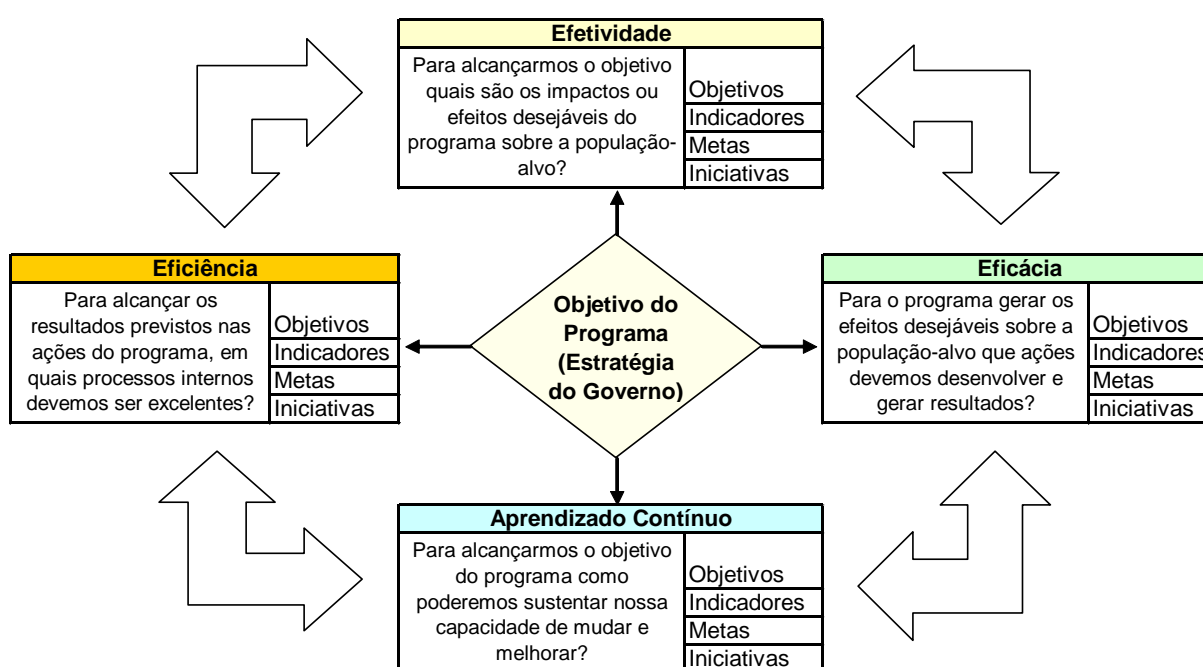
Efetividade

Para alcançarmos o objetivo quais são os impactos ou efeitos desejáveis do programa sobre a população-alvo?

Objetivos
Indicadores
Metas
Iniciativas

Eficiência

Para alcançar os resultados previstos nas ações do programa, em quais processos internos devemos ser excelentes?

Objetivos
Indicadores
Metas
Iniciativas

Objetivo do Programa (Estratégia do Governo)

Eficácia

Para o programa gerar os efeitos desejáveis sobre a população-alvo que ações devemos desenvolver e gerar resultados?

Objetivos
Indicadores
Metas
Iniciativas

Aprendizado Contínuo

Para alcançarmos o objetivo do programa como poderemos sustentar nossa capacidade de mudar e melhorar?

Objetivos
Indicadores
Metas
Iniciativas